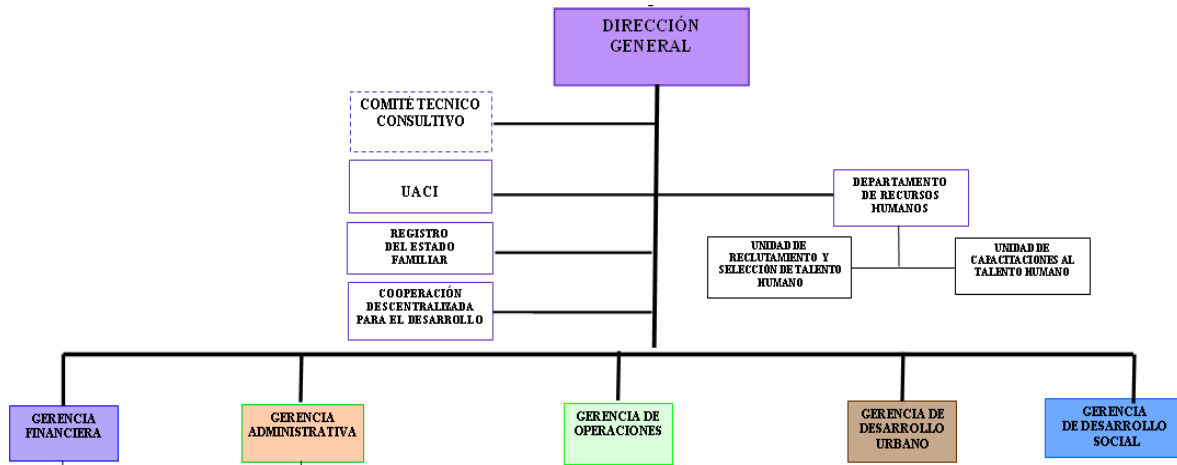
DIRECCIÓN GENERAL

COMITÉ TECNICO CONSULTIVO

UACI

REGISTRO DEL ESTADO FAMILIAR

COOPERACIÓN DESCENTRALIZADA PARA EL DESARROLLO

DEPARTAMENTO DE RECURSOS HUMANOS

UNIDAD DE RECLUTAMIENTO Y SELECCIÓN DE TALENTO HUMANO

UNIDAD DE CAPACITACIONES AL TALENTO HUMANO

GERENCIA FINANCIERA

GERENCIA ADMINISTRATIVA

GERENCIA DE OPERACIONES

GERENCIA DE DESARROLLO URBANO

GERENCIA DE DESARROLLO SOCIAL